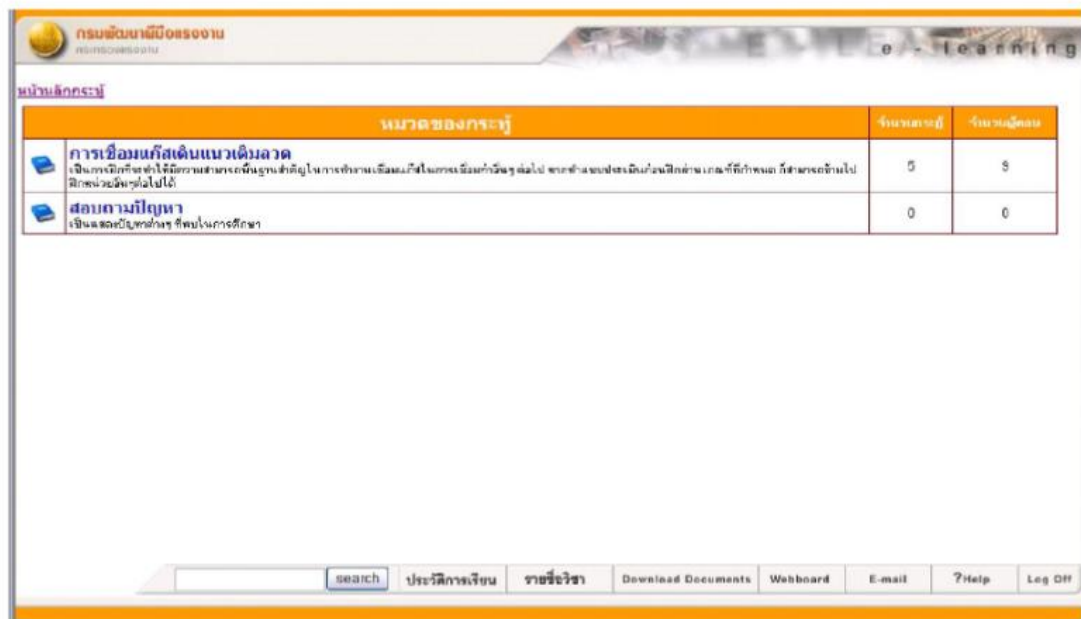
กรมพัฒนาฝีมือแรงงาน
กระทรวงแรงงาน

e - learning

หน้าหลักกระทู้

| หมวดของกระทู้ | จำนวนกระทู้ | จำนวนผู้ตอบ |
|---|---|---|
| การเชื่อมแก๊สเติมแนวเติมลวด<br>เป็นการฝึกที่จะทำให้มีความสามารถพื้นฐานสำคัญในการทำงานเชื่อมแก๊สในการเชื่อมท่าอื่นๆ ต่อไป หากทำแบบประเมินก่อนฝึกผ่านเกณฑ์ที่กำหนด ก็สามารถข้ามไปฝึกหน่วยอื่นๆต่อไปได้ | 5 | 5 |
| สอบถามปัญหา<br>เป็นแสดงปัญหาต่างๆ ที่พบในการศึกษา | 0 | 0 |

search ประวัติการเรียน รายชื่อวิชา Download Documents Webboard E-mail ?Help Log Off